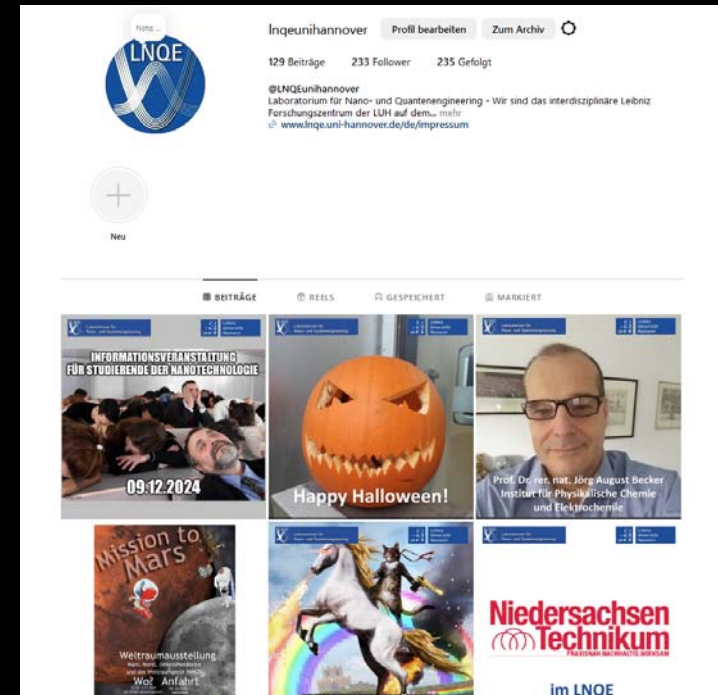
Notiz...
LNQE

lnqeunihannover Profil bearbeiten Zum Archiv

129 Beiträge 233 Follower 235 Gefolgt

@LNQEunihannover
Laboratorium für Nano- und Quantenengineering - Wir sind das interdisziplinäre Leibniz Forschungszentrum der LUH auf dem... mehr
www.lnqe.uni-hannover.de/de/impressum

Neu

BEITRÄGE REELS GESPEICHERT MARKIERT

INFORMATIONSVERANSTALTUNG FÜR STUDIERENDE DER NANOTECHNOLOGIE
09.12.2024

Happy Halloween!

Prof. Dr. rer. nat. Jörg August Becker
Institut für Physikalische Chemie und Elektrochemie

Mission to Mars
Weltraumausstellung
Wo? Anfahrt

Niedersachsen Technikum
im LNQE